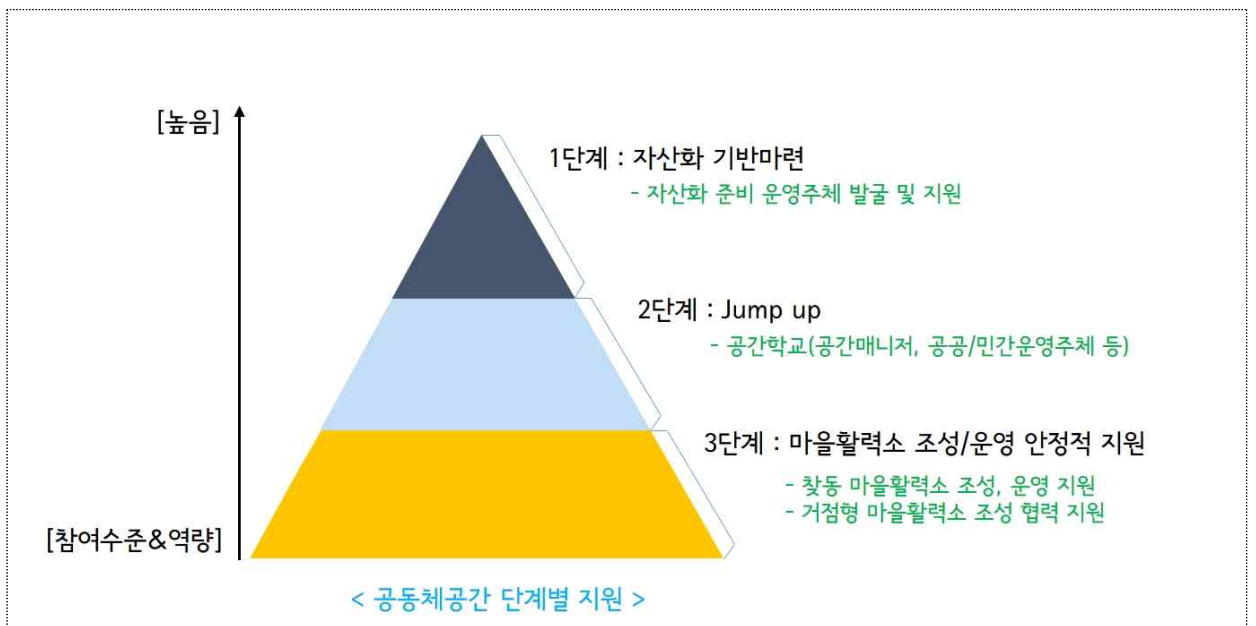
[높음]

1단계 : 자산화 기반마련
- 자산화 준비 운영주체 발굴 및 지원

2단계 : Jump up
- 공간학교(공간매니저, 공공/민간운영주체 등)

3단계 : 마을활력소 조성/운영 안정적 지원
- 찾동 마을활력소 조성, 운영 지원
- 거점형 마을활력소 조성 협력 지원

[참여수준&역량]

< 공동체공간 단계별 지원 >